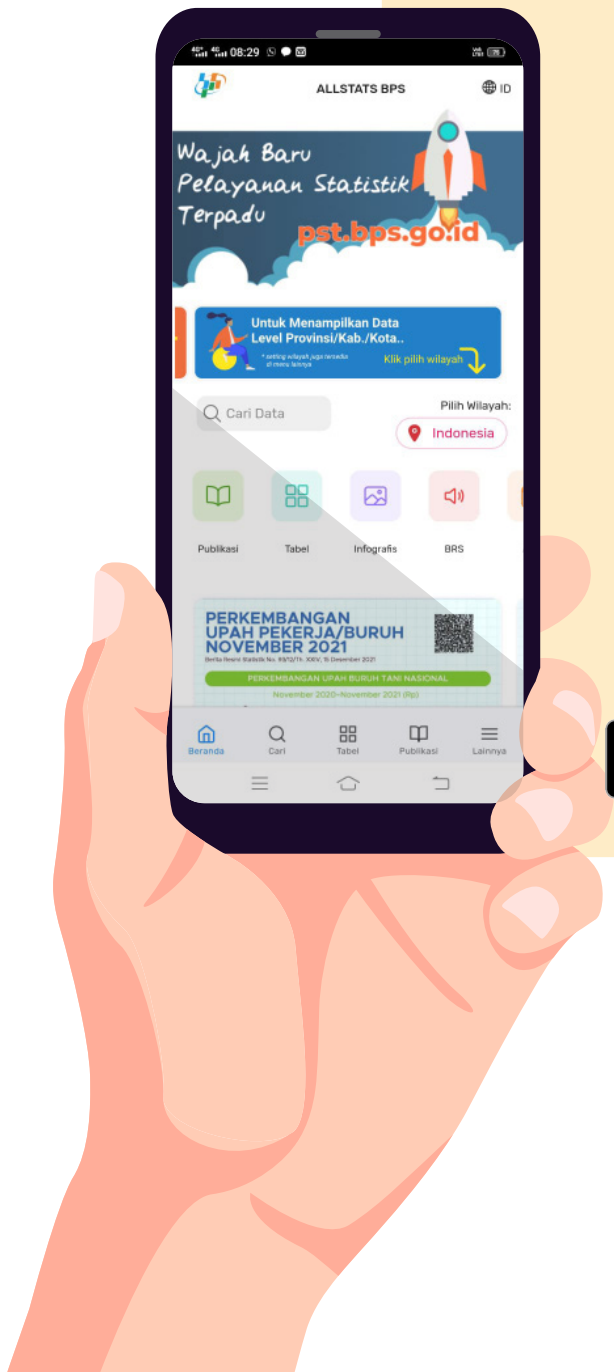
08:29

ALLSTATS BPS

ID

Wajah Baru Pelayanan Statistik Terpadu

pst.bps.go.id

Untuk Menampilkan Data Level Provinsi/Kab./Kota..

* setting wilayah juga tersedia di menu lainnya

Klik pilih wilayah

Cari Data

Pilih Wilayah:

Indonesia

Publikasi

Tabel

Infografis

BRS

PERKEMBANGAN UPAH PEKERJA/BURUH NOVEMBER 2021

Berita Resmi Statistik No. 93/12/Th. XXIV, 15 Desember 2021

PERKEMBANGAN UPAH BURUH TANI NASIONAL

November 2020–November 2021 (Rp)

Beranda

Cari

Tabel

Publikasi

Lainnya